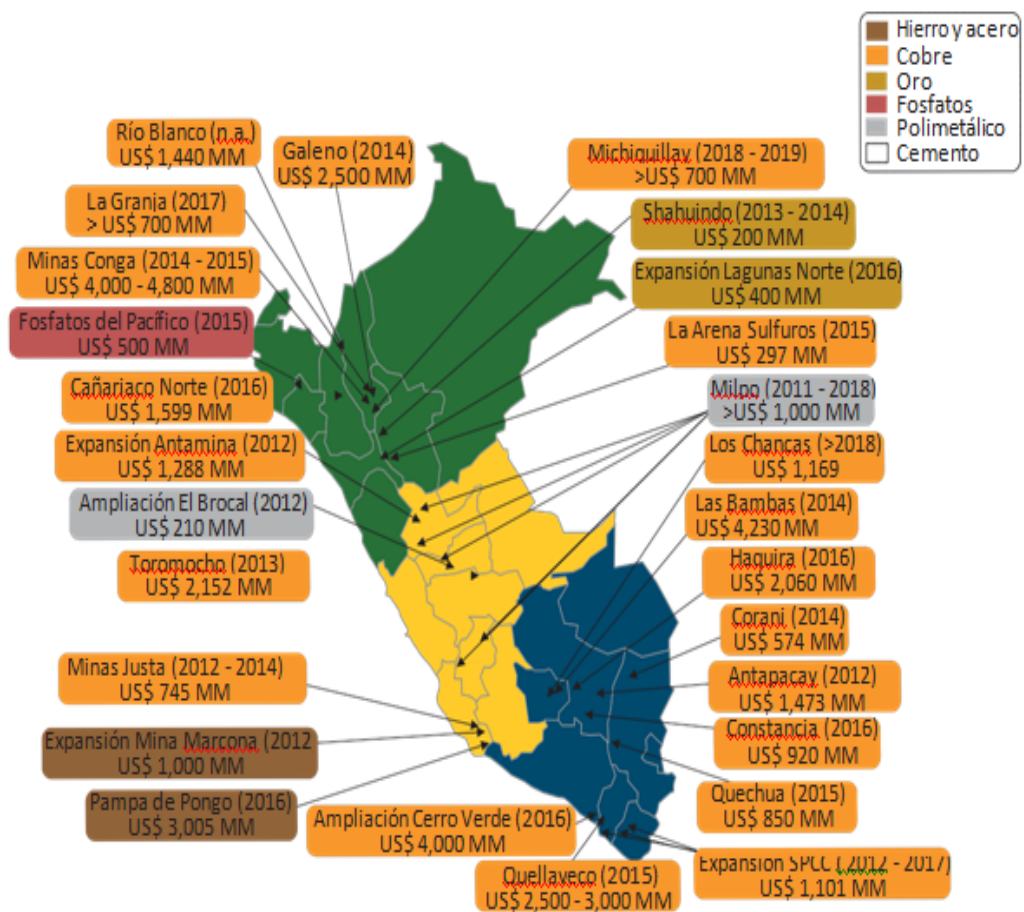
Hierro y acero
Cobre
Oro
Fosfatos
Polimetálico
Cemento

Río Blanco (n.a.)
US$ 1,440 MM

Galeno (2014)
US$ 2,500 MM

La Granja (2017)
> US$ 700 MM

Minas Conga (2014 - 2015)
US$ 4,000 - 4,800 MM

Fosfatos del Pacífico (2015)
US$ 500 MM

Cañariaco Norte (2016)
US$ 1,599 MM

Expansión Antamina (2012)
US$ 1,288 MM

Ampliación El Brocal (2012)
US$ 210 MM

Toromocho (2013)
US$ 2,152 MM

Minas Justa (2012 - 2014)
US$ 745 MM

Expansión Mina Marcona (2012
US$ 1,000 MM

Pampa de Pongo (2016)
US$ 3,005 MM

Ampliación Cerro Verde (2016)
US$ 4,000 MM

Quellaveco (2015)
US$ 2,500 - 3,000 MM

Michiquillay (2018 - 2019)
>US$ 700 MM

Shahuindo (2013 - 2014)
US$ 200 MM

Expansión Lagunas Norte (2016)
US$ 400 MM

La Arena Sulfuros (2015)
US$ 297 MM

Milpo (2011 - 2018)
>US$ 1,000 MM

Los Chancas (>2018)
US$ 1,169

Las Bambas (2014)
US$ 4,230 MM

Haquira (2016)
US$ 2,060 MM

Corani (2014)
US$ 574 MM

Antapacay (2012)
US$ 1,473 MM

Constancia (2016)
US$ 920 MM

Quechua (2015)
US$ 850 MM

Expansión SPCC (2012 - 2017)
US$ 1,101 MM